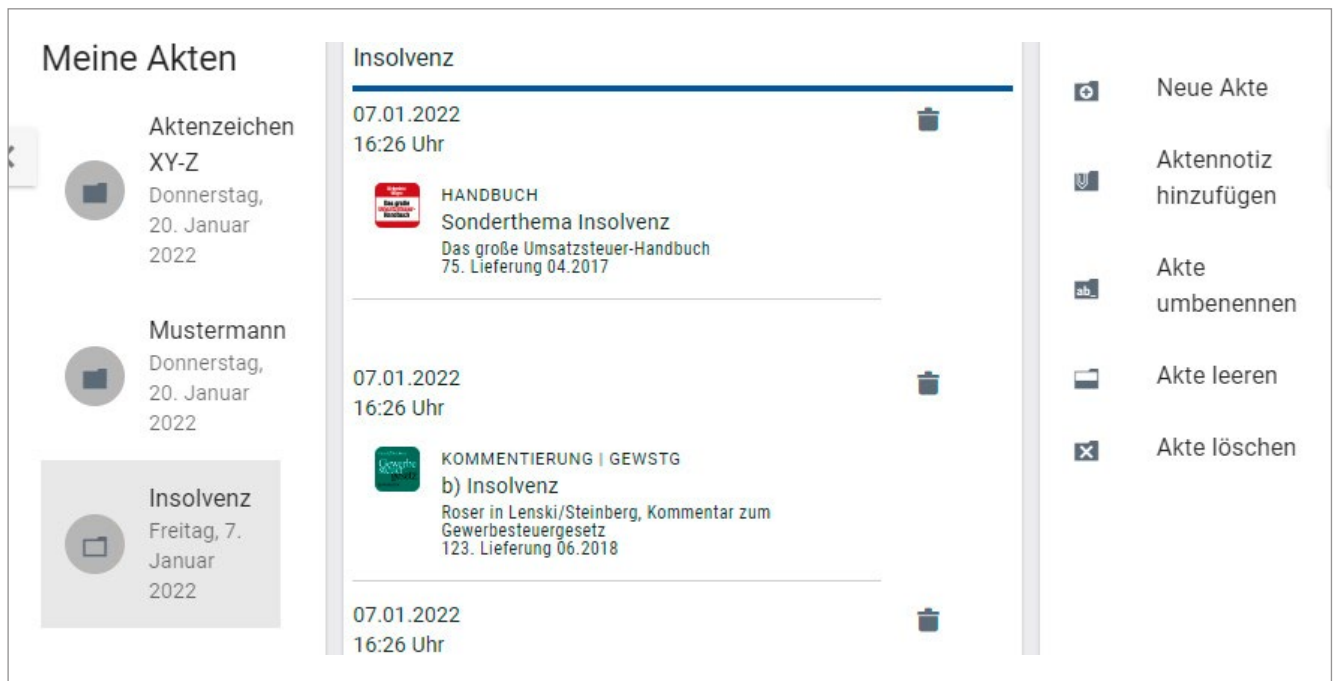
Meine Akten

Aktenzeichen XY-Z
Donnerstag, 20. Januar 2022

Mustermann
Donnerstag, 20. Januar 2022

Insolvenz
Freitag, 7. Januar 2022

Insolvenz

07.01.2022
16:26 Uhr

HANDBUCH
Sonderthema Insolvenz
Das große Umsatzsteuer-Handbuch
75. Lieferung 04.2017

07.01.2022
16:26 Uhr

KOMMENTIERUNG | GEWSTG
b) Insolvenz
Roser in Lenski/Steinberg, Kommentar zum Gewerbesteuergesetz
123. Lieferung 06.2018

07.01.2022
16:26 Uhr

Neue Akte

Aktennotiz hinzufügen

Akte umbenennen

Akte leeren

Akte löschen